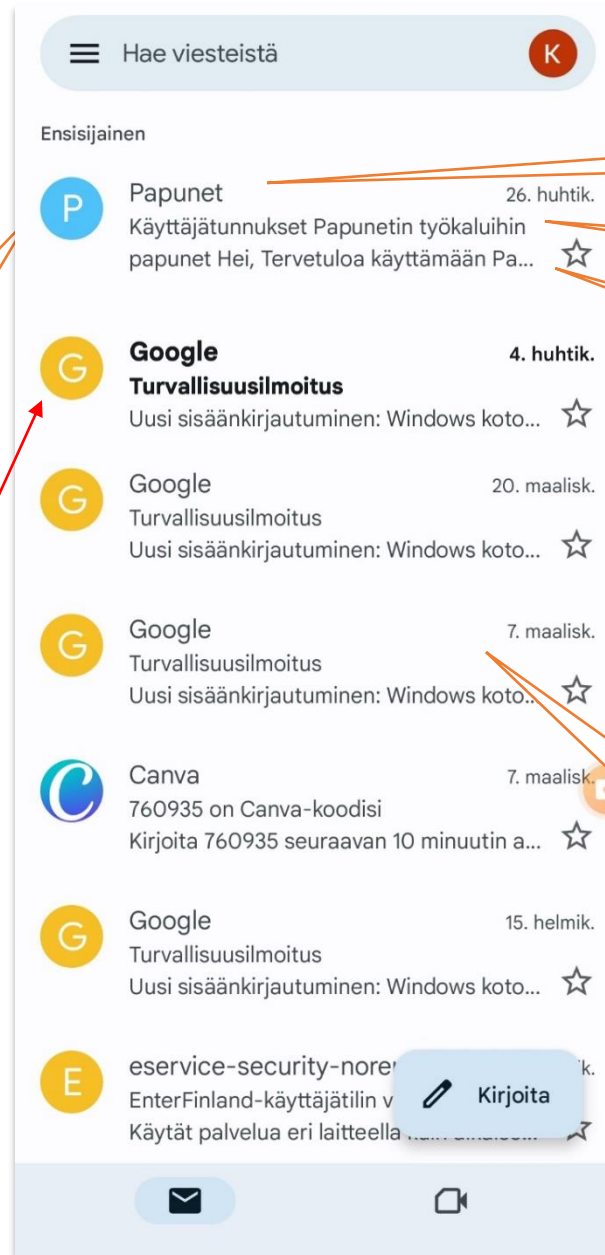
Hae viesteistä

K

Ensisijainen

P
Papunet 26. huhtik.
Käyttäjätunnukset Papunetin työkaluihin
papunet Hei, Tervetuloa käyttämään Pa...

G
Google 4. huhtik.
Turvallisuusilmoitus
Uusi sisäänkirjautuminen: Windows koto...

G
Google 20. maalisk.
Turvallisuusilmoitus
Uusi sisäänkirjautuminen: Windows koto...

G
Google 7. maalisk.
Turvallisuusilmoitus
Uusi sisäänkirjautuminen: Windows koto...

C
Canva 7. maalisk.
760935 on Canva-koodisi
Kirjoita 760935 seuraavan 10 minuutin a...

G
Google 15. helmik.
Turvallisuusilmoitus
Uusi sisäänkirjautuminen: Windows koto...

E
eservice-security-nore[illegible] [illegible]k.
EnterFinland-käyttäjätilin v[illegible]
Käytät palvelua eri laitteella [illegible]

Kirjoita